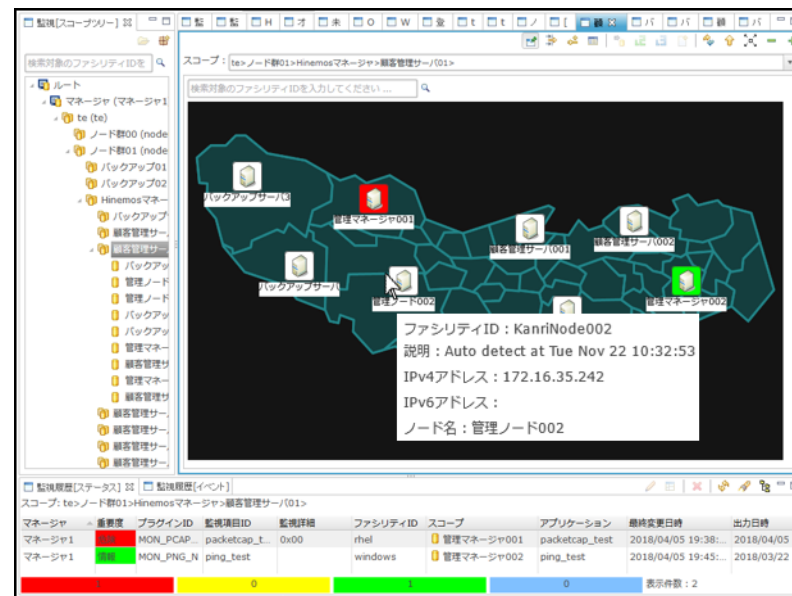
監視[スコープツリー] ☒
監 監 H オ 未 O W 登 t t ノ [ 線 ☒ パ パ 線 パ
検索対象のファシリティIDを
スコープ: te>ノード群01>Hinemosマネージャ>顧客管理サーバ01>
検索対象のファシリティIDを入力してください...
ルート
マネージャ (マネージャ1
te (te)
ノード群00 (node
ノード群01 (node
バックアップ01
バックアップ02
Hinemosマネー
バックアップ
顧客管理サー
顧客管理サー
バックアッ
管理ノード
管理ノード
バックアッ
バックアッ
管理マネー
顧客管理サ
管理マネー
顧客管理サ
顧客管理サー
顧客管理サー
顧客管理サー

バックアップサーバ3
管理マネージャ001
顧客管理サーバ001
顧客管理サーバ002
バックアップサーバ
管理ノード002
管理マネージャ002

ファシリティID：KanriNode002
説明：Auto detect at Tue Nov 22 10:32:53
IPv4アドレス：172.16.35.242
IPv6アドレス：
ノード名：管理ノード002

監視履歴[ステータス] ☒ 監視履歴[イベント]
スコープ: te>ノード群01>Hinemosマネージャ>顧客管理サーバ01>

| マネージャ | 重要度 | プラグインID | 監視項目ID | 監視詳細 | ファシリティID | スコープ | アプリケーション | 最終変更日時 | 出力日時 |
|---|---|---|---|---|---|---|---|---|---|
| マネージャ1 | 危険 | MON_PCAP... | packetcap_t... | 0x00 | rhel | 管理マネージャ001 | packetcap_test | 2018/04/05 19:38:... | 2018/04/05 |
| マネージャ1 | 情報 | MON_PNG_N | ping_test | | windows | 管理マネージャ002 | ping_test | 2018/04/05 19:45:... | 2018/03/22 |

1 0 1 0 表示件数：2